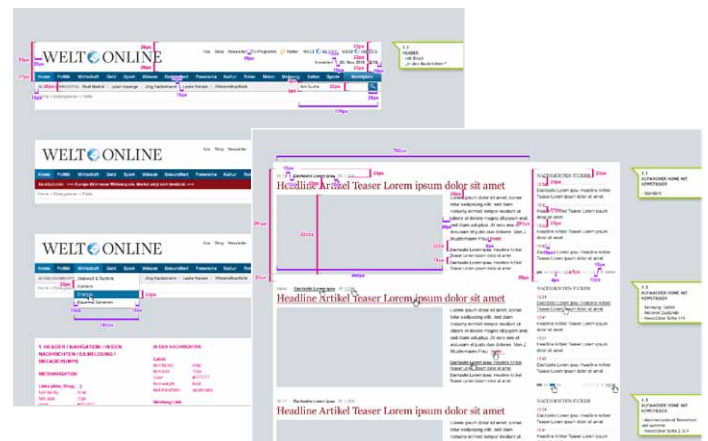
WELT ONLINE

WELT ONLINE

WELT ONLINE

Headline Artikel Teaser Lorem ipsum dolor sit amet

Headline Artikel Teaser Lorem ipsum dolor sit amet

Headline Artikel Teaser Lorem ipsum dolor sit amet

NACHRICHTEN-TICKER

NACHRICHTEN-TICKER

1. HEADER / NAVIGATION / IN DEN NACHRICHTEN / EILMELDUNG / BREADCRUMPS

METANAVIGATION

IN DEN NACHRICHTEN

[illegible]